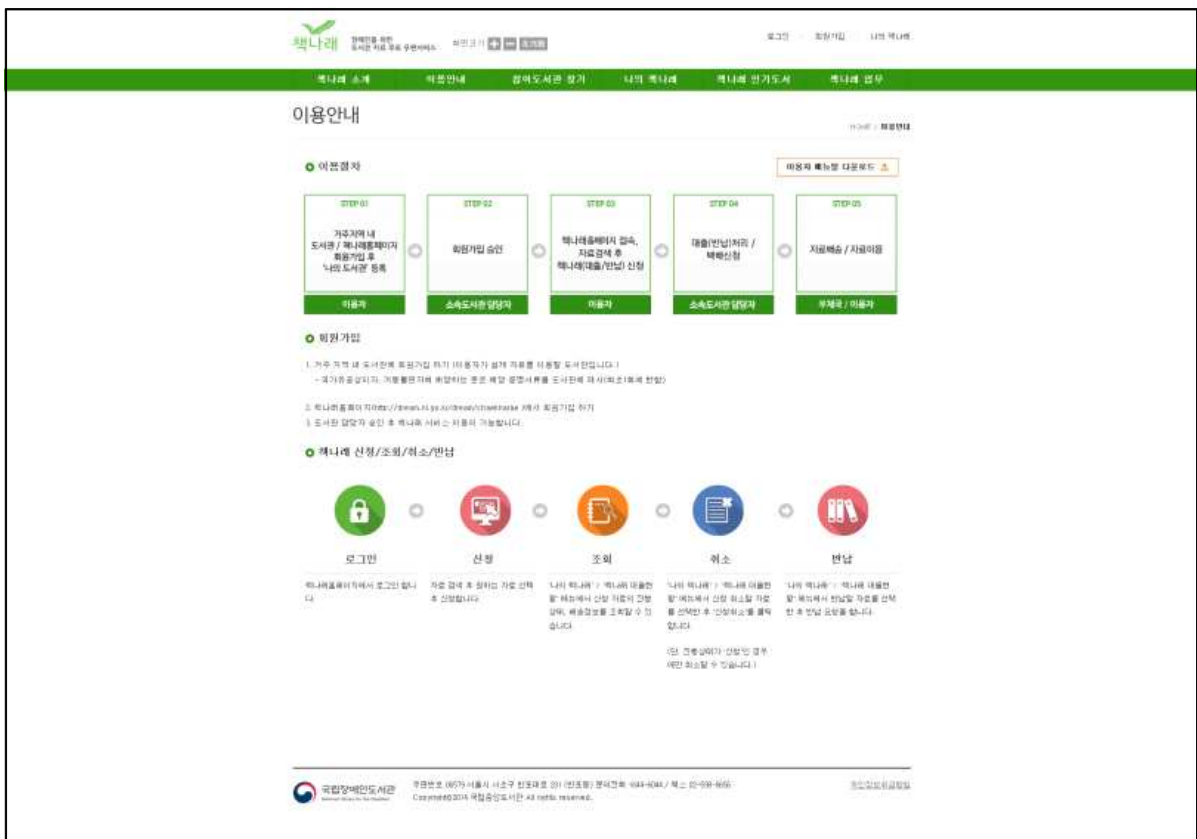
책나래 장애인을 위한 도서관 자료 무료 우편서비스 화면크기 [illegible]

로그인 회원가입 나의 책나래

책나래 소개 이용안내 참여도서관 찾기 나의 책나래 책나래 인기도서 책나래 업무

이용안내

HOME > 이용안내

이용절차

이용자 매뉴얼 다운로드

STEP 01
거주지역 내 도서관 / 책나래홈페이지 회원가입 후 '나의 도서관' 등록
이용자

STEP 02
회원가입 승인
소속도서관 담당자

STEP 03
책나래홈페이지 접속, 자료검색 후 책나래(대출/반납) 신청
이용자

STEP 04
대출(반납)처리 / 택배신청
소속도서관 담당자

STEP 05
자료배송 / 자료이용
우체국 / 이용자

회원가입

1. 거주 지역 내 도서관에 회원가입 하기 (이용자가 실제 자료를 이용할 도서관입니다.)
- 국가유공상이자, 거동불편자에 해당하는 분은 해당 증명서류를 도서관에 제시(복지카드에 한함)

2. 책나래홈페이지(http://dream.nl.go.kr/dream/chaeknarae )에서 회원가입 하기
3. 도서관 담당자 승인 후 책나래 서비스 이용이 가능합니다.

책나래 신청/조회/취소/반납

로그인
책나래홈페이지에서 로그인 합니다.

신청
자료 검색 후 원하는 자료 선택 후 신청합니다.

조회
'나의 책나래' > '책나래 이용현황' 메뉴에서 신청 자료의 진행상태, 배송정보를 조회할 수 있습니다.

취소
'나의 책나래' > '책나래 이용현황' 메뉴에서 신청 취소할 자료를 선택한 후 '신청취소'를 클릭합니다.
(단, 진행상태가 '신청'인 경우에만 취소할 수 있습니다.)

반납
'나의 책나래' > '책나래 이용현황' 메뉴에서 반납할 자료를 선택한 후 반납 요청을 합니다.

국립장애인도서관
우편번호 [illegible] 서울시 서초구 반포대로 201 (반포동) 문의전화 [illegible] / 팩스 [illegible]
Copyright©2015 국립중앙도서관 All rights reserved.
개인정보처리방침